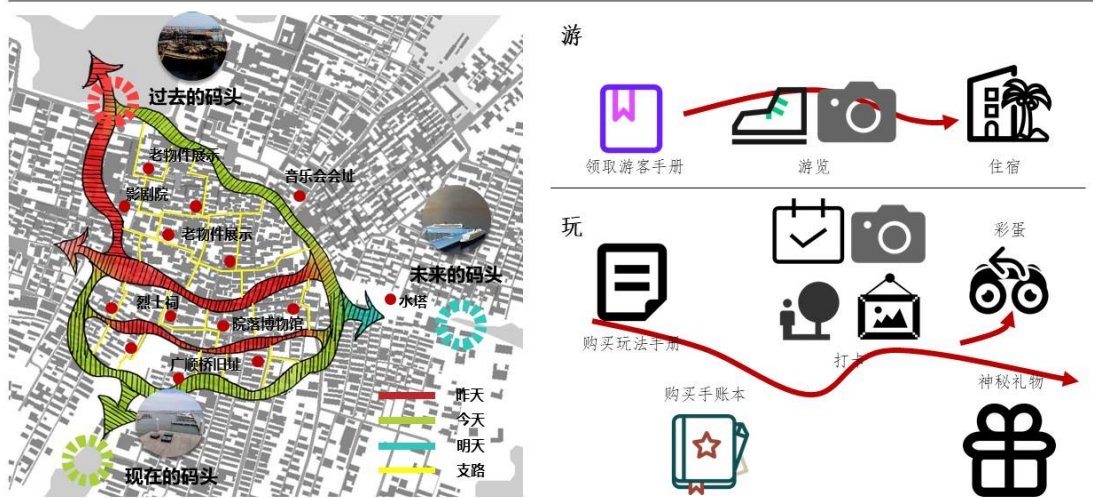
过去的码头

老物件展示

音乐会会址

影剧院

老物件展示

未来的码头

水塔

烈士祠

院落博物馆

广顺桥旧址

昨天

今天

明天

支路

现在的码头

游

领取游客手册

游览

住宿

玩

彩蛋

购买玩法手册

打卡

神秘礼物

购买手账本